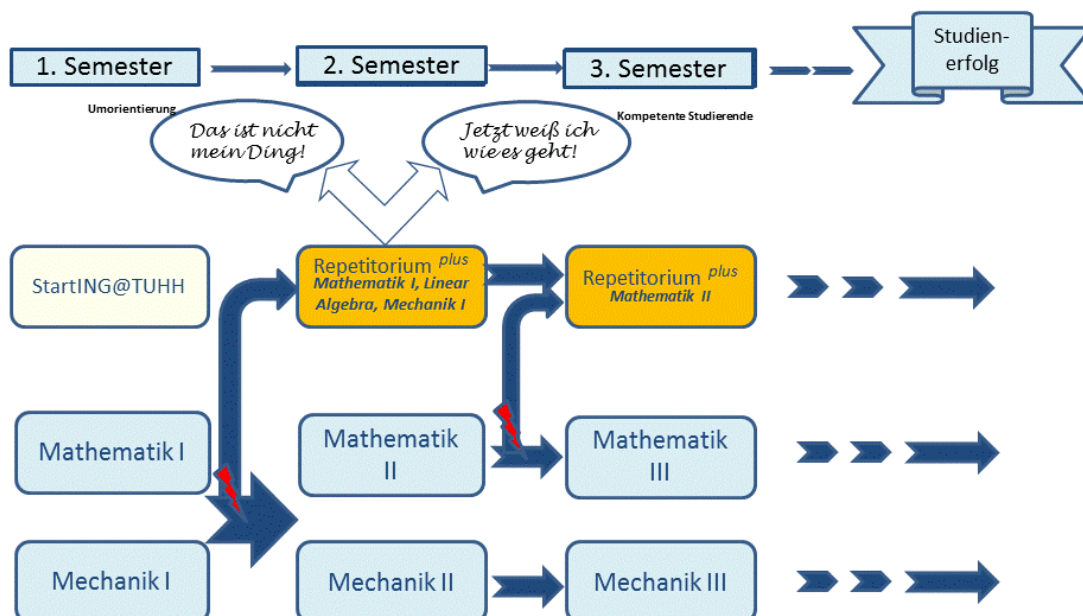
1. Semester

2. Semester

3. Semester

Studienerfolg

Umorientierung

Kompetente Studierende

Das ist nicht mein Ding!

Jetzt weiß ich wie es geht!

StartING@TUHH

Repetitorium $^{plus}$
Mathematik I, Linear Algebra, Mechanik I

Repetitorium $^{plus}$
Mathematik II

Mathematik I

Mathematik II

Mathematik III

Mechanik I

Mechanik II

Mechanik III